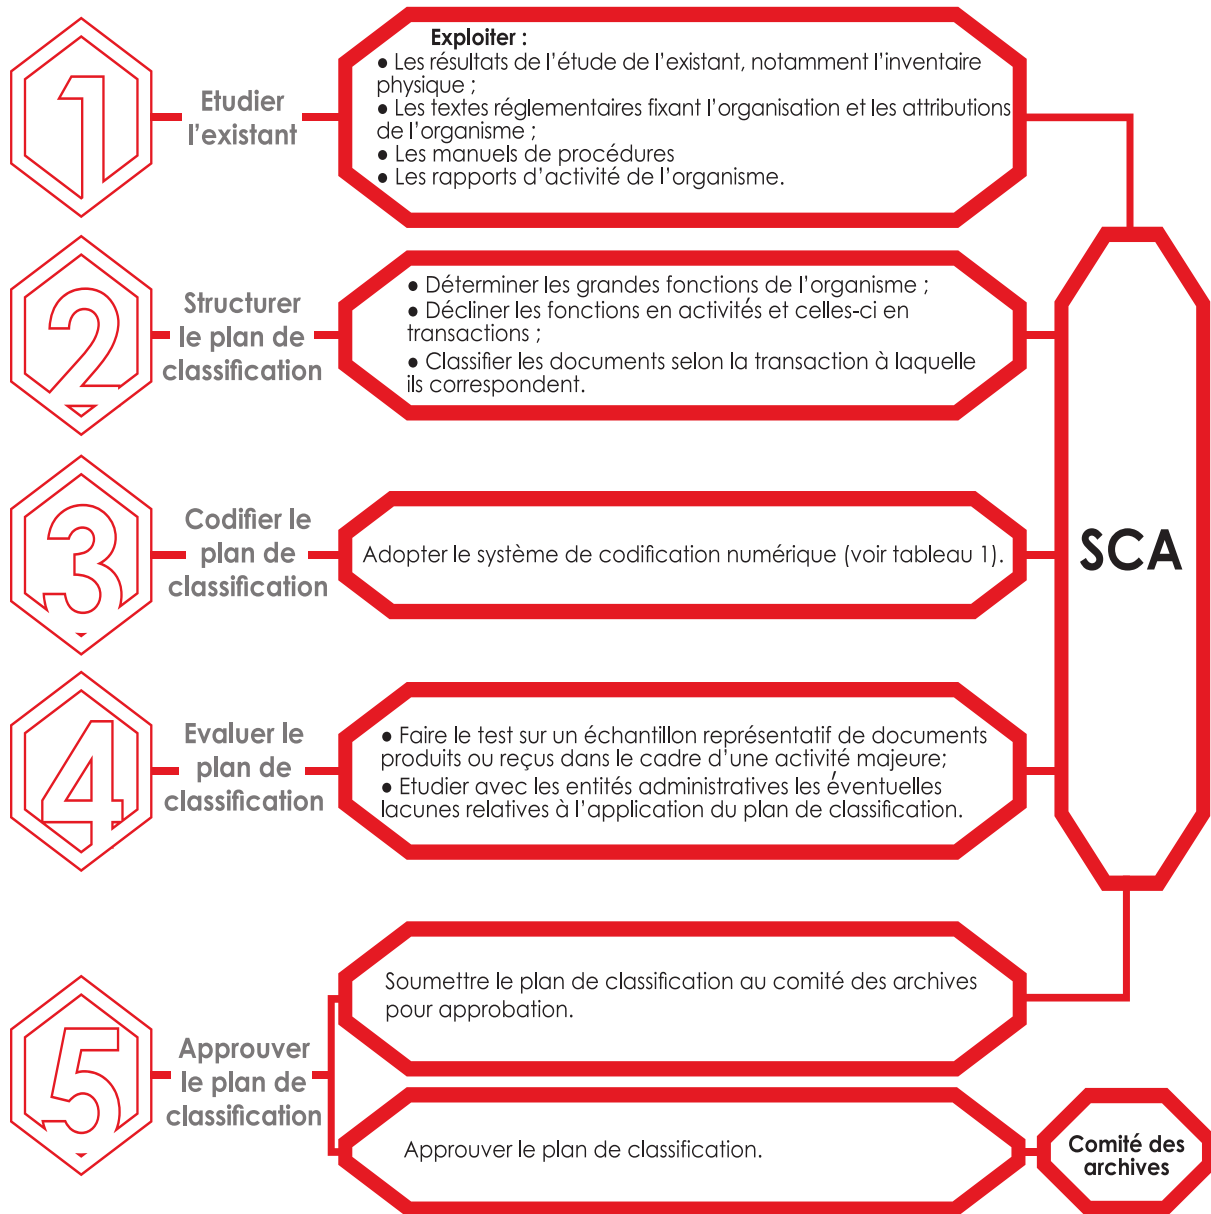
1

Etudier l'existant

Exploiter :
● Les résultats de l'étude de l'existant, notamment l'inventaire physique ;
● Les textes réglementaires fixant l'organisation et les attributions de l'organisme ;
● Les manuels de procédures
● Les rapports d'activité de l'organisme.

2

Structurer le plan de classification

● Déterminer les grandes fonctions de l'organisme ;
● Décliner les fonctions en activités et celles-ci en transactions ;
● Classifier les documents selon la transaction à laquelle ils correspondent.

3

Codifier le plan de classification

Adopter le système de codification numérique (voir tableau 1).

SCA

4

Evaluer le plan de classification

● Faire le test sur un échantillon représentatif de documents produits ou reçus dans le cadre d'une activité majeure;
● Etudier avec les entités administratives les éventuelles lacunes relatives à l'application du plan de classification.

5

Approuver le plan de classification

Soumettre le plan de classification au comité des archives pour approbation.

Approuver le plan de classification.

Comité des archives